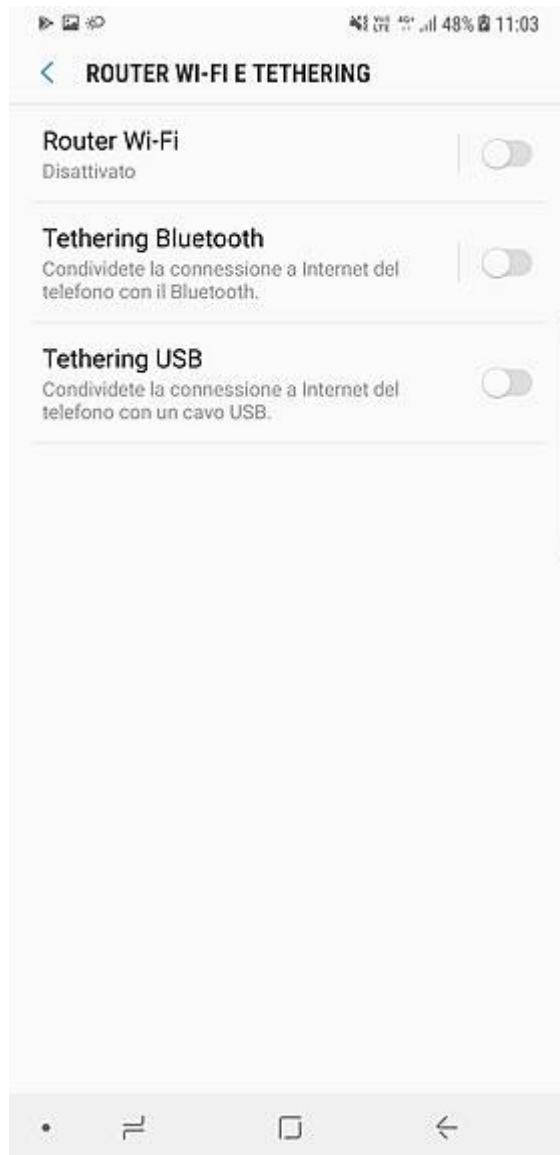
48% 11:03

ROUTER WI-FI E TETHERING

Router Wi-Fi
Disattivato

Tethering Bluetooth
Condividete la connessione a Internet del telefono con il Bluetooth.

Tethering USB
Condividete la connessione a Internet del telefono con un cavo USB.